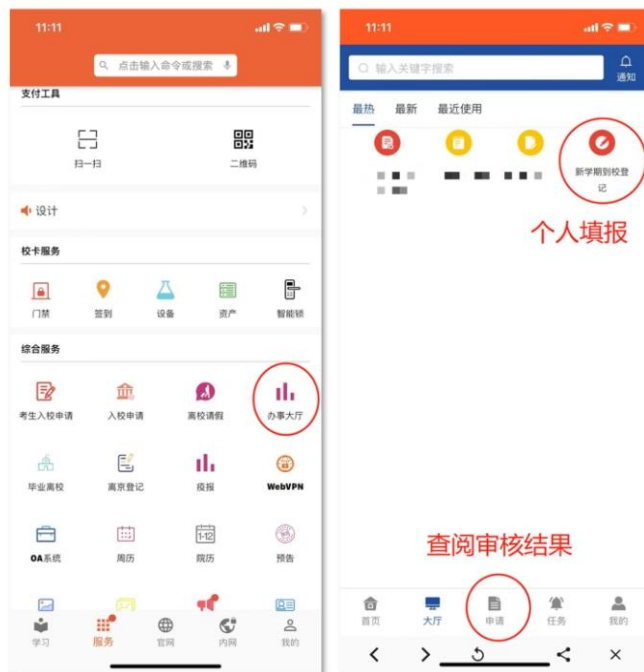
11:11

点击输入命令或搜索

支付工具

扫一扫

二维码

设计

校卡服务

门禁

签到

设备

资产

智能锁

综合服务

考生入校申请

入校申请

离校请假

办事大厅

毕业离校

离京登记

报报

WebVPN

OA系统

周历

院历

预告

学习

服务

官网

内网

我的

11:11

输入关键字搜索

通知

最热

最新

最近使用

新学期到校登记

个人填报

查阅审核结果

首页

大厅

申请

任务

我的